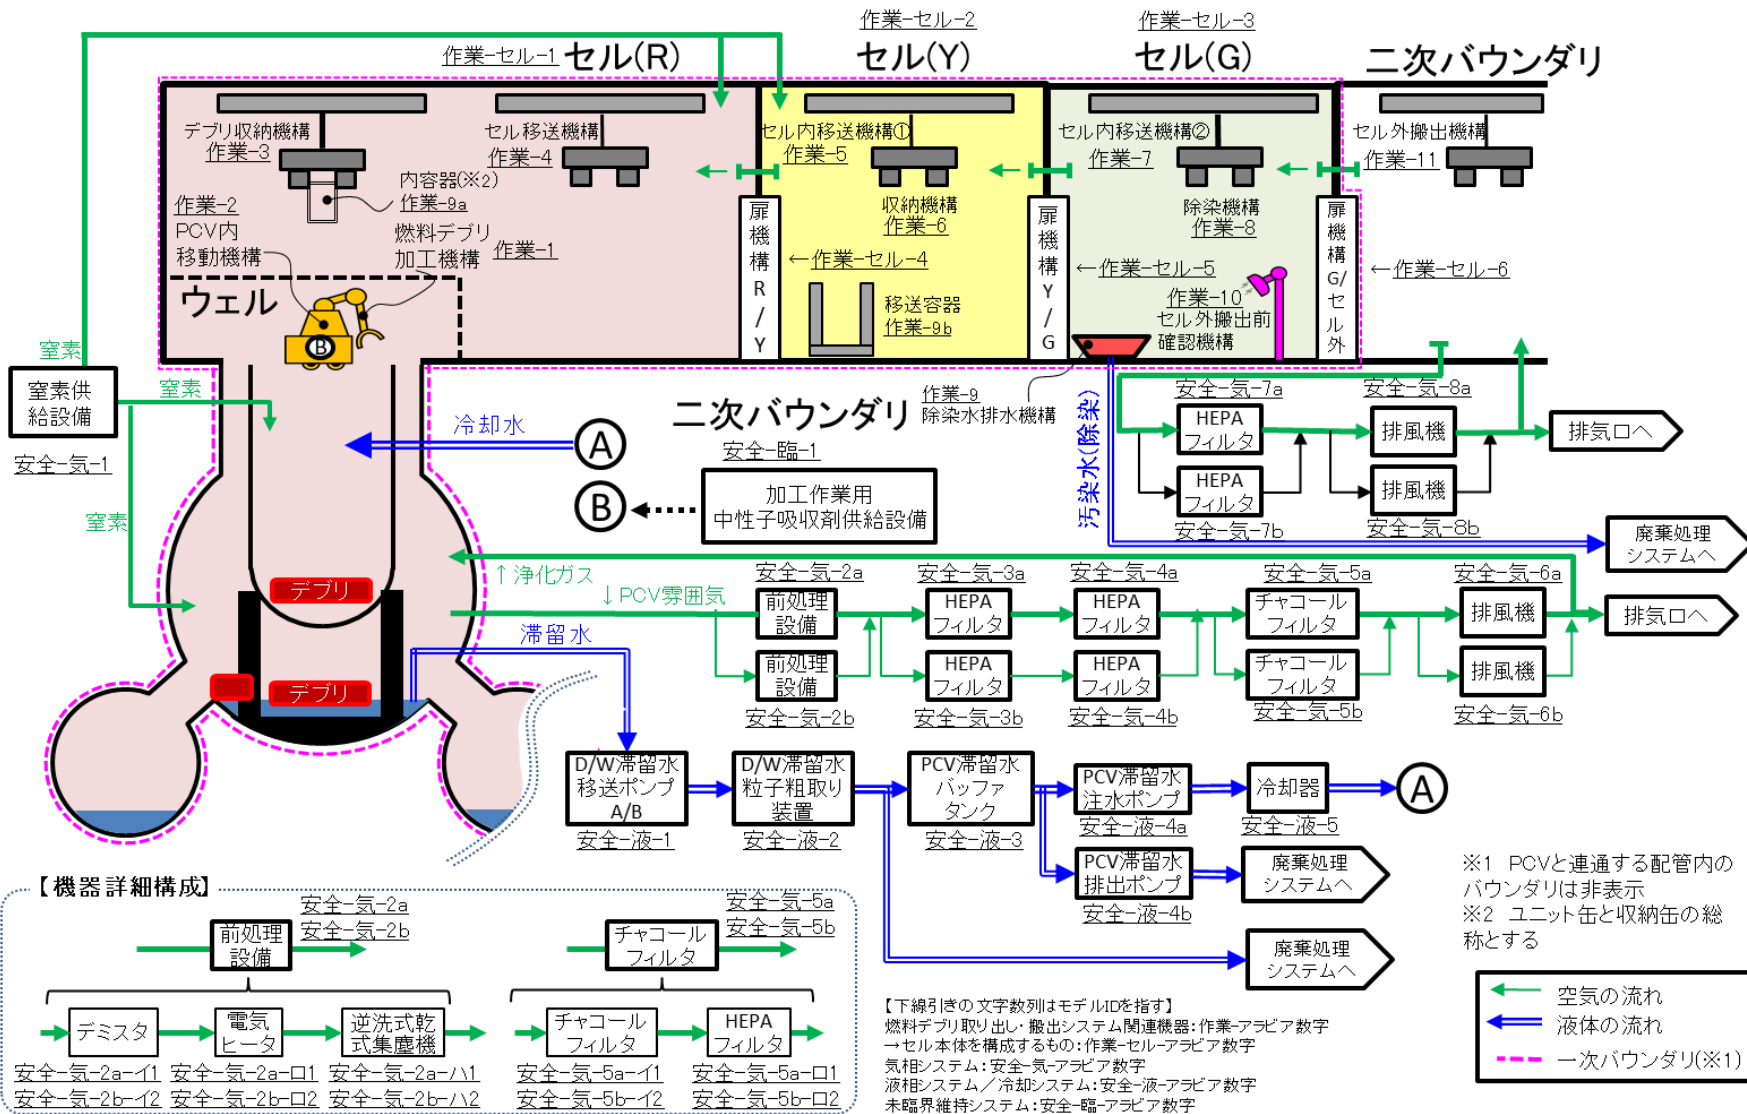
作業-セル-1 セル(R)

作業-セル-2
セル(Y)

作業-セル-3
セル(G)

二次バウンダリ

デブリ収納機構
作業-3

セル移送機構
作業-4

セル内移送機構①
作業-5

セル内移送機構②
作業-7

セル外搬出機構
作業-11

内容器(※2)
作業-9a

作業-2
PCV内
移動機構

燃料デブリ
加工機構

作業-1

扉機構R/Y

収納機構
作業-6

←作業-セル-4

移送容器
作業-9b

扉機構Y/G

除染機構
作業-8

←作業-セル-5

作業-10
セル外搬出前
確認機構

扉機構G/セル外

←作業-セル-6

ウェル

B

窒素

窒素供給設備

窒素

安全-気-1

窒素

冷却水

A

二次バウンダリ

作業-9
除染水排水機構

安全-臨-1

B

加工作業用
中性子吸収剤供給設備

汚染水(除染)

安全-気-7a
HEPAフィルタ
HEPAフィルタ
安全-気-7b

安全-気-8a
排風機
排風機
安全-気-8b

排気口へ

廃棄処理システムへ

デブリ

デブリ

↑浄化ガス

↓PCV雰囲気

滞留水

安全-気-2a
前処理設備
前処理設備
安全-気-2b

安全-気-3a
HEPAフィルタ
HEPAフィルタ
安全-気-3b

安全-気-4a
HEPAフィルタ
HEPAフィルタ
安全-気-4b

安全-気-5a
チャコールフィルタ
チャコールフィルタ
安全-気-5b

安全-気-6a
排風機
排風機
安全-気-6b

排気口へ

D/W滞留水移送ポンプA/B
安全-液-1

D/W滞留水粒子粗取り装置
安全-液-2

PCV滞留水バッファタンク
安全-液-3

PCV滞留水注水ポンプ
安全-液-4a

冷却器
安全-液-5

A

PCV滞留水排出ポンプ
安全-液-4b

廃棄処理システムへ

廃棄処理システムへ

※1 PCVと連通する配管内のバウンダリは非表示
※2 ユニット缶と収納缶の総称とする

【機器詳細構成】

安全-気-2a
安全-気-2b
前処理設備

デミスタ
電気ヒータ
逆洗式乾式集塵機

安全-気-2a-イ1 安全-気-2a-ロ1 安全-気-2a-ハ1
安全-気-2b-イ2 安全-気-2b-ロ2 安全-気-2b-ハ2

安全-気-5a
安全-気-5b
チャコールフィルタ

チャコールフィルタ
HEPAフィルタ

安全-気-5a-イ1 安全-気-5a-ロ1
安全-気-5b-イ2 安全-気-5b-ロ2

【下線引きの文字数列はモデルIDを指す】
燃料デブリ取り出し・搬出システム関連機器:作業-アラビア数字
→セル本体を構成するもの:作業-セル-アラビア数字
気相システム:安全-気-アラビア数字
液相システム/冷却システム:安全-液-アラビア数字
未臨界維持システム:安全-臨-アラビア数字

空気の流れ
液体の流れ
一次バウンダリ(※1)